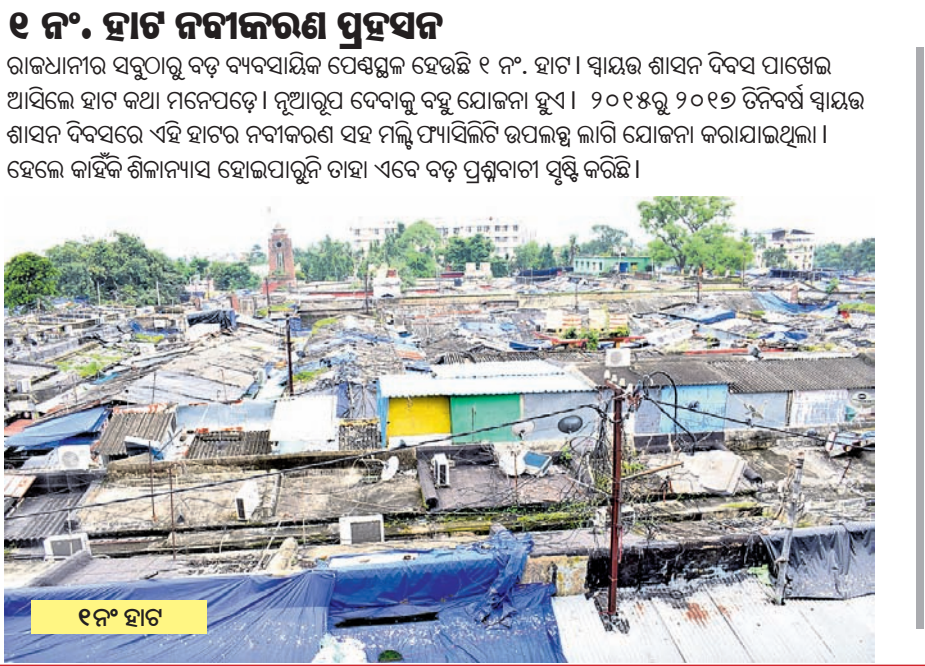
୧ ନଂ. ହାଟ ନବୀକରଣ ପ୍ରହସନ

ରାଜଧାନୀର ସବୁଠାରୁ ବଡ଼ ବ୍ୟବସାୟିକ ପେଣ୍ଠସ୍ଥଳ ହେଉଛି ୧ ନଂ. ହାଟ। ସ୍ୱାୟତ୍ତ ଶାସନ ଦିବସ ପାଖେଇ ଆସିଲେ ହାଟ କଥା ମନେପଡ଼େ। ନୂଆରୂପ ଦେବାକୁ ବହୁ ଯୋଜନା ହୁଏ। ୨୦୧୫ରୁ ୨୦୧୭ ତିନିବର୍ଷ ସ୍ୱାୟତ୍ତ ଶାସନ ଦିବସରେ ଏହି ହାଟର ନବୀକରଣ ସହ ମଲ୍ଟି ଫ୍ୟାସିଲିଟି ଉପଲବ୍ଧ ଲାଗି ଯୋଜନା କରାଯାଇଥିଲା। ହେଲେ କାହିଁକି ଶିଳାନ୍ୟାସ ହୋଇପାରୁନି ତାହା ଏବେ ବଡ଼ ପ୍ରଶ୍ନବାଚୀ ସୃଷ୍ଟି କରିଛି।

୧ନଂ ହାଟ